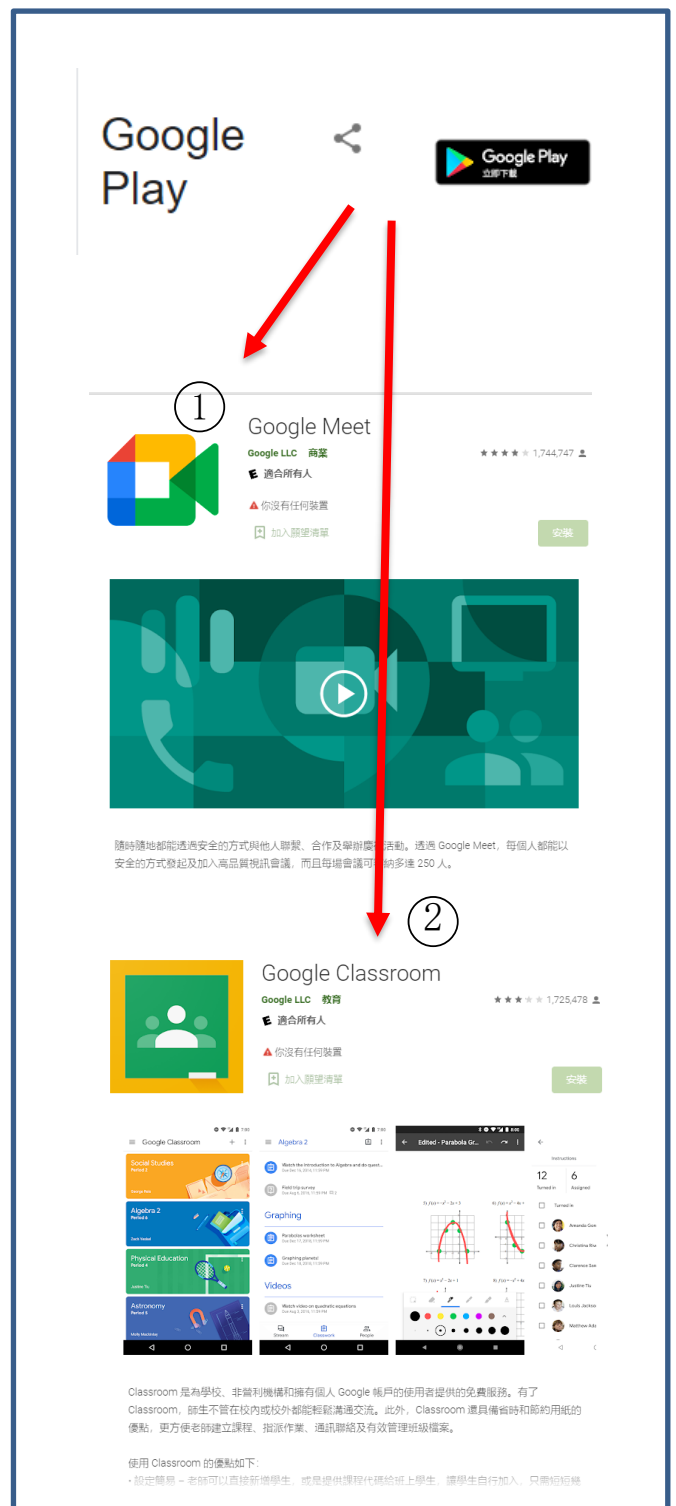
Google Play

Google Play
立即下載

①

Google Meet
Google LLC 商業
1,744,747
E 適合所有人
你沒有任何裝置
加入願望清單
安裝

隨時隨地都能透過安全的方式與他人聯繫、合作及舉辦慶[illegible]活動。透過 Google Meet，每個人都能以安全的方式發起及加入高品質視訊會議，而且每場會議可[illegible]納多達 250 人。

②

Google Classroom
Google LLC 教育
1,725,478
E 適合所有人
你沒有任何裝置
加入願望清單
安裝

Google Classroom
Social Studies
Algebra 2
Physical Education
Astronomy
Algebra 2
Graphing
Videos
Edited - Parabola Gr...
12
Turned in
6
Assigned

Classroom 是為學校、非營利機構和擁有個人 Google 帳戶的使用者提供的免費服務。有了 Classroom，師生不管在校內或校外都能輕鬆溝通交流。此外，Classroom 還具備省時和節約用紙的優點，更方便老師建立課程、指派作業、通訊聯絡及有效管理班級檔案。

使用 Classroom 的優點如下：
• 設定簡易 - 老師可以直接新增學生，或是提供課程代碼給班上學生，讓學生自行加入。只需短短幾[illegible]